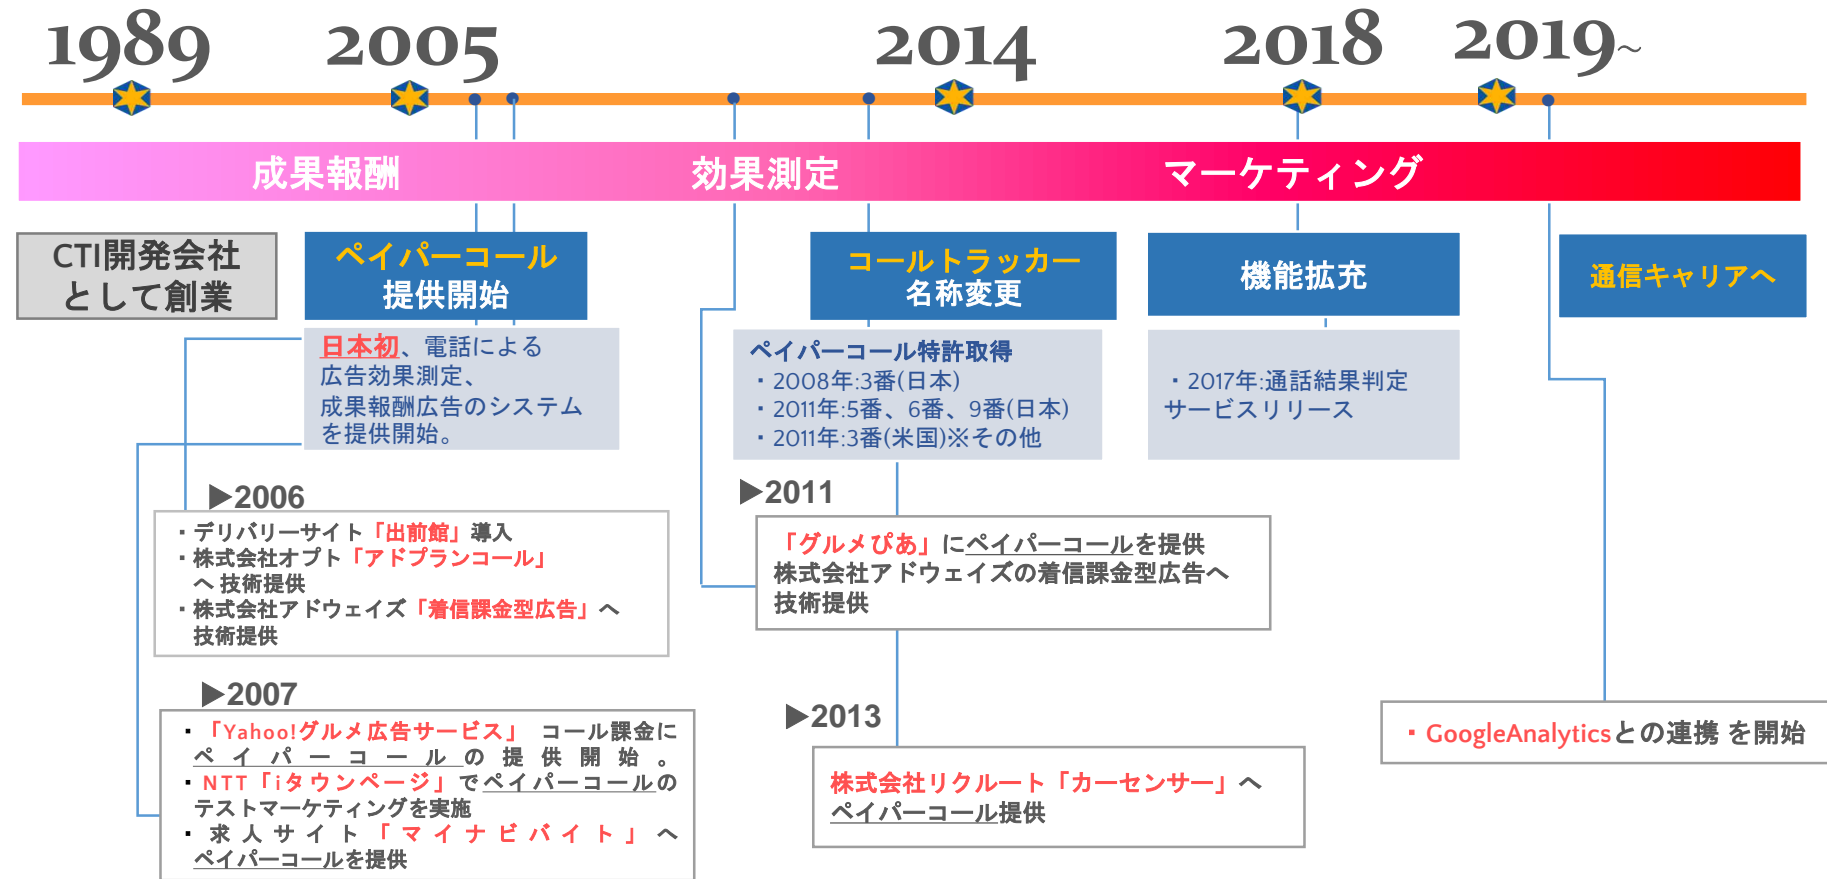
1989　2005　2014　2018　2019~

成果報酬　効果測定　マーケティング

CTI開発会社として創業

ペイパーコール提供開始

日本初、電話による広告効果測定、成果報酬広告のシステムを提供開始。

コールトラッカー名称変更

ペイパーコール特許取得
・2008年:3番(日本)
・2011年:5番、6番、9番(日本)
・2011年:3番(米国)※その他

機能拡充

・2017年:通話結果判定サービスリリース

通信キャリアへ

▶2006
・デリバリーサイト「出前館」導入
・株式会社オプト「アドプランコール」へ技術提供
・株式会社アドウェイズ「着信課金型広告」へ技術提供

▶2007
・「Yahoo!グルメ広告サービス」 コール課金にペイパーコールの提供開始。
・NTT「iタウンページ」でペイパーコールのテストマーケティングを実施
・求人サイト「マイナビバイト」へペイパーコールを提供

▶2011
「グルメぴあ」にペイパーコールを提供
株式会社アドウェイズの着信課金型広告へ技術提供

▶2013
株式会社リクルート「カーセンサー」へペイパーコール提供

・GoogleAnalyticsとの連携 を開始